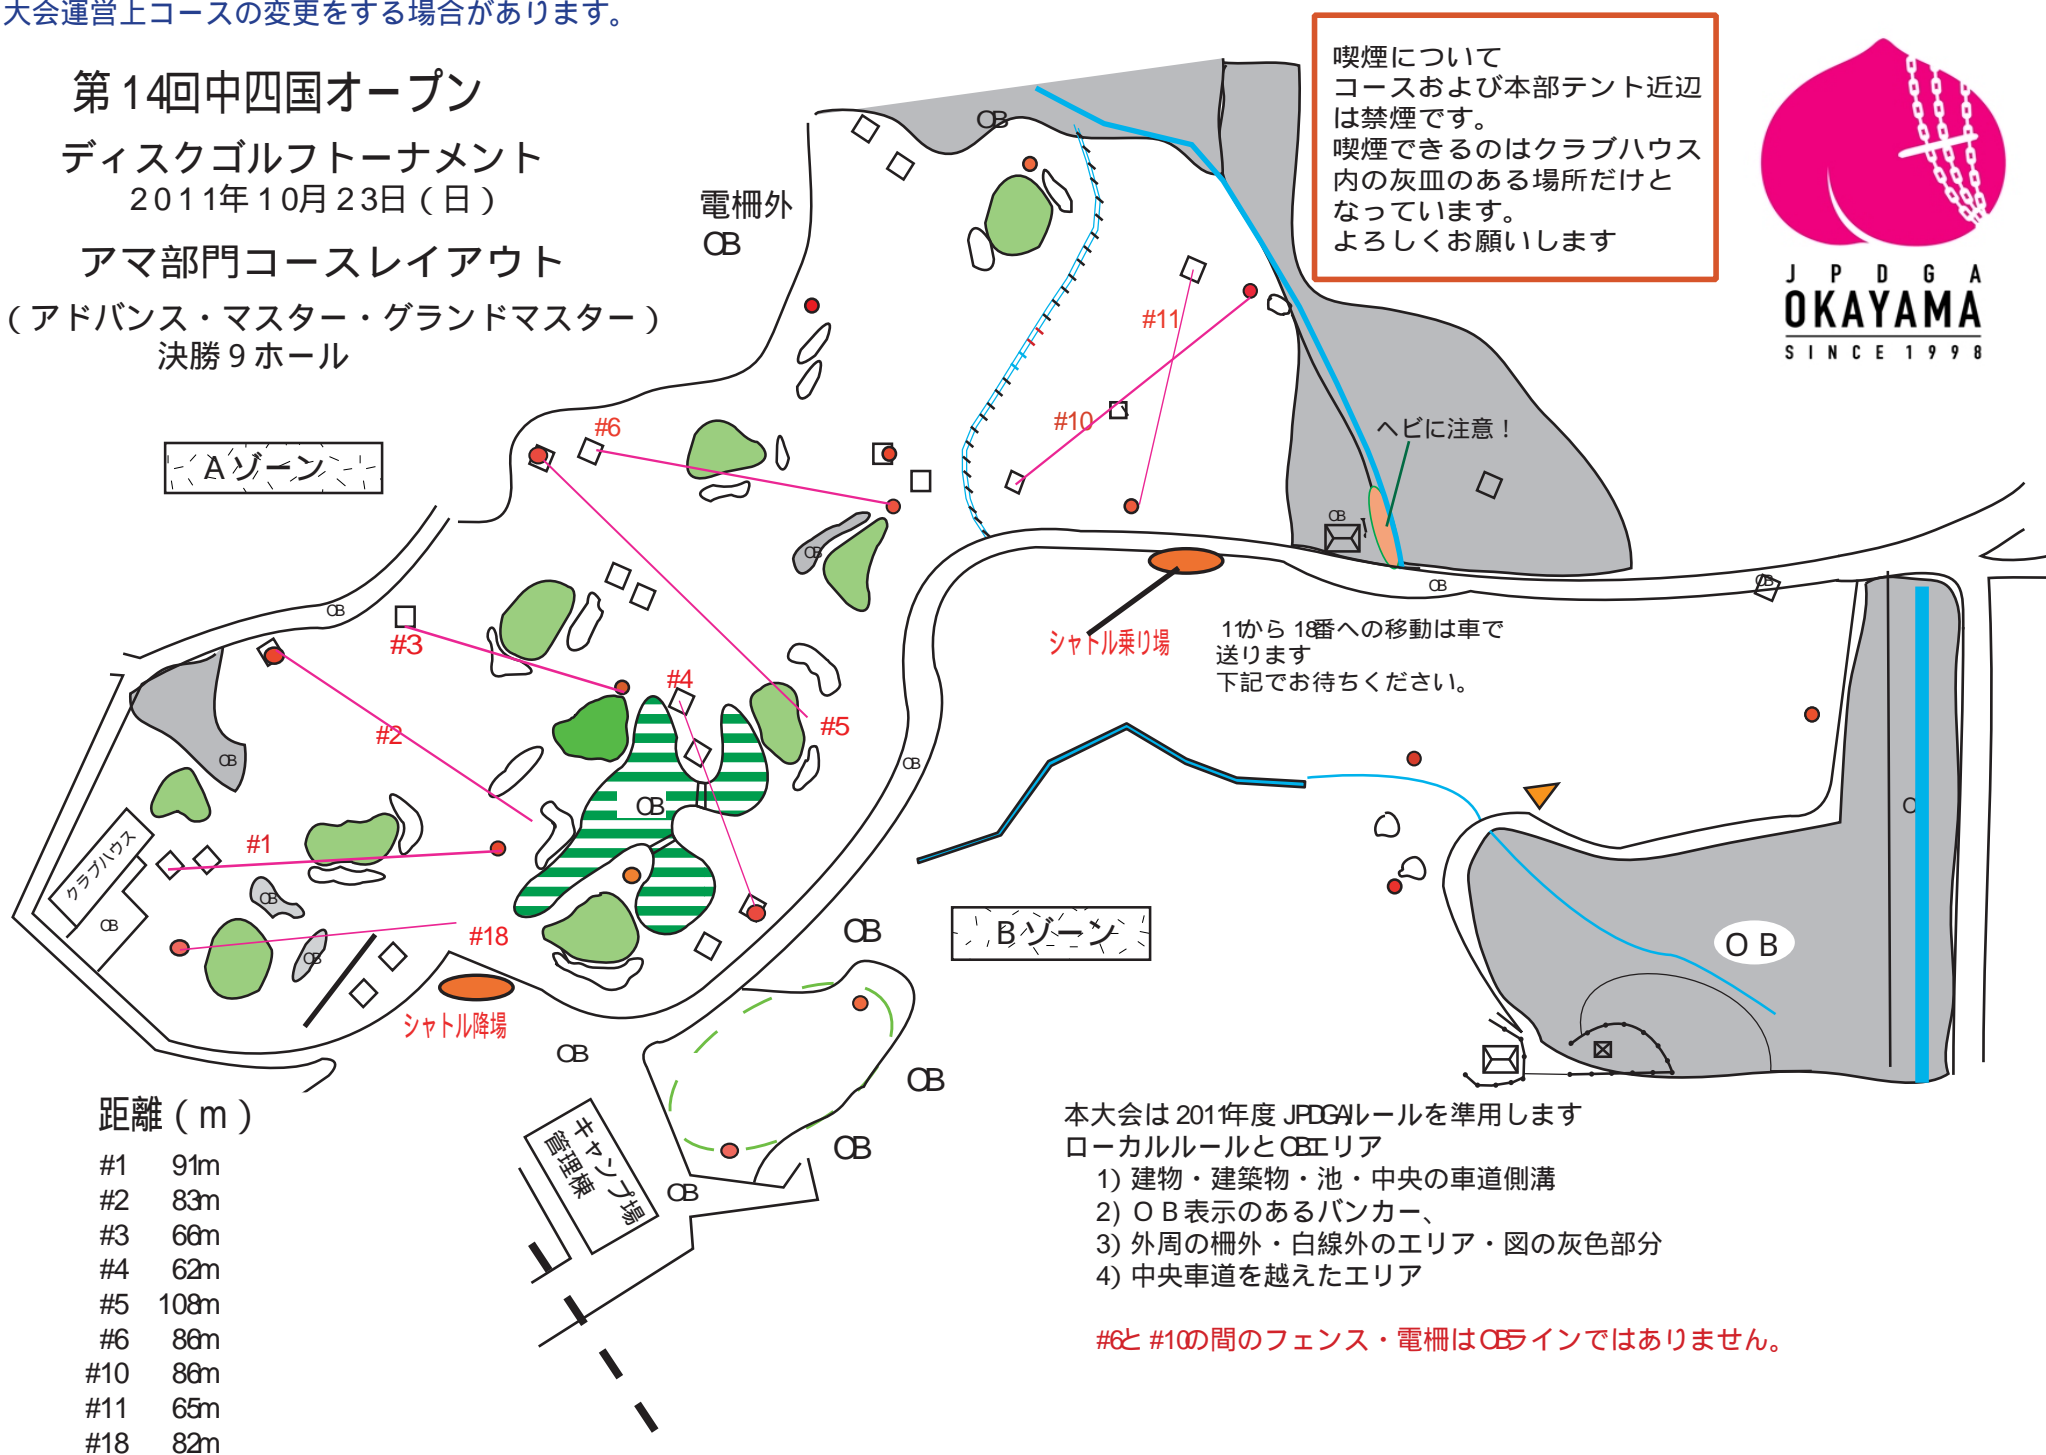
大会運営上コースの変更をする場合があります。

第14回中四国オープン
ディスクゴルフトーナメント
2011年10月23日(日)
アマ部門コースレイアウト
(アドバンス・マスター・グランドマスター)
決勝9ホール

喫煙について
コースおよび本部テント近辺は禁煙です。
喫煙できるのはクラブハウス内の灰皿のある場所だけとなっています。
よろしくお願いします

J P D G A
OKAYAMA
S I N C E 1 9 9 8

電柵外
OB

OB

Aゾーン

#6
#11
#10
ヘビに注意!
OB
OB
OB
OB
#3
#4
#2
#5
OB
OB
OB
#1
クラブハウス
OB
OB
#18
シャトル降場
シャトル乗り場
1から18番への移動は車で送ります
下記でお待ちください。
OB
Bゾーン
OB
OB
OB
OB
OB
キャンプ場管理棟
OB
O

距離(m)
#1 91m
#2 83m
#3 66m
#4 62m
#5 108m
#6 86m
#10 86m
#11 65m
#18 82m

本大会は2011年度JPDGAルールを準用します
ローカルルールとOBエリア
1) 建物・建築物・池・中央の車道側溝
2) OB表示のあるバンカー、
3) 外周の柵外・白線外のエリア・図の灰色部分
4) 中央車道を越えたエリア

#6と#10の間のフェンス・電柵はOBラインではありません。